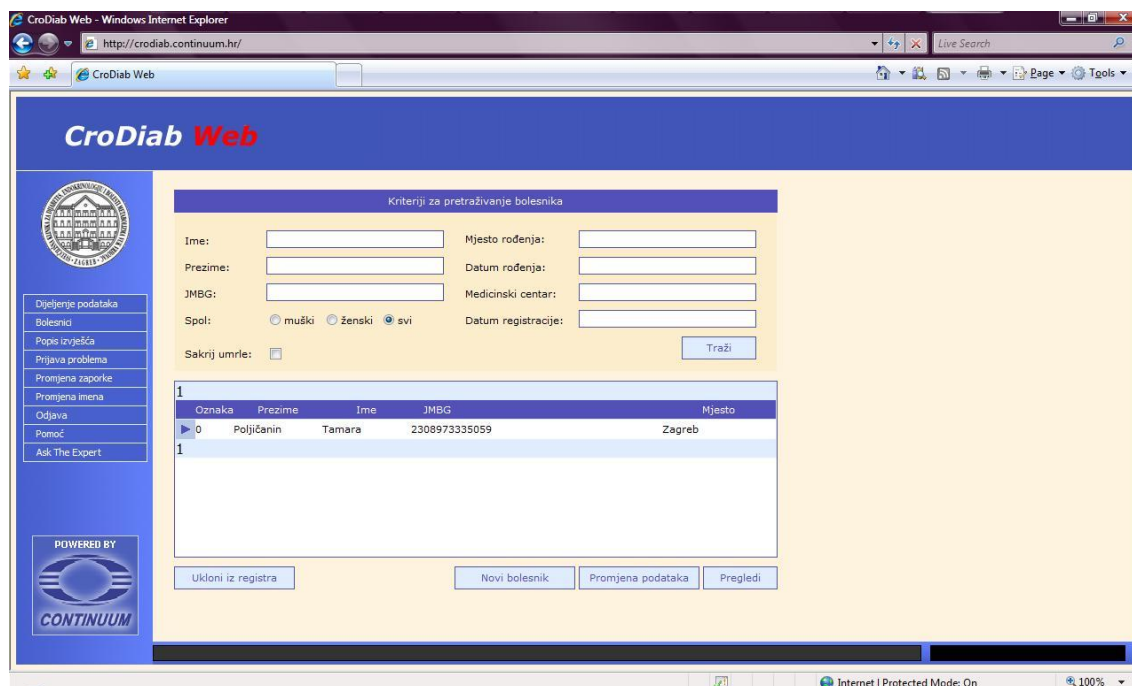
CroDiab Web - Windows Internet Explorer

http://crodiab.continuum.hr/

Live Search

CroDiab Web

Page ▾ Tools ▾

CroDiab Web

ZAGREB

Dijeljenje podataka
Bolesnici
Popis izvješća
Prijava problema
Promjena zaporke
Promjena imena
Odjava
Pomoć
Ask The Expert

POWERED BY
CONTINUUM

Kriteriji za pretraživanje bolesnika

Ime:
Prezime:
JMBG:
Spol: muški ženski svi
Sakrij umrle:

Mjesto rođenja:
Datum rođenja:
Medicinski centar:
Datum registracije:

Traži

1

| Oznaka | Prezime | Ime | JMBG | Mjesto |
|---|---|---|---|---|
| 0 | Poljičanin | Tamara | 2308973335059 | Zagreb |

1

Ukloni iz registra

Novi bolesnik

Promjena podataka

Pregledi

Internet | Protected Mode: On

100%